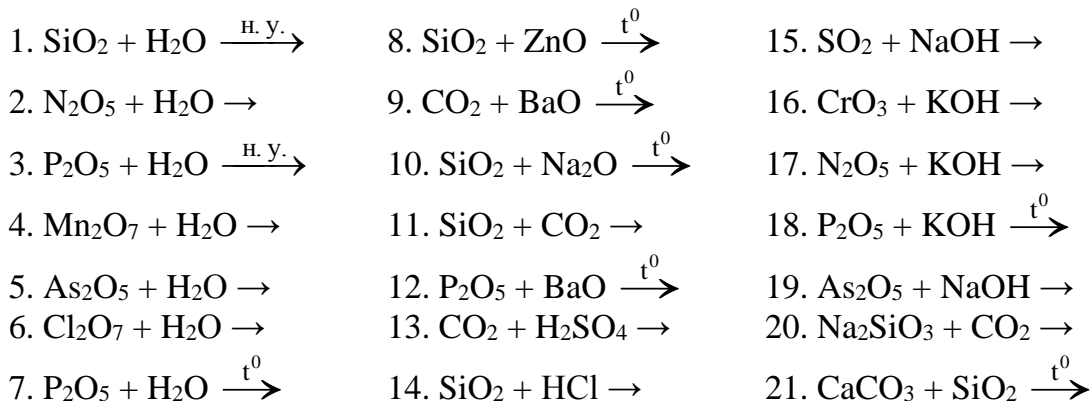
1. $SiO_2 + H_2O \xrightarrow{\text{н. у.}}$

2. $N_2O_5 + H_2O \rightarrow$

3. $P_2O_5 + H_2O \xrightarrow{\text{н. у.}}$

4. $Mn_2O_7 + H_2O \rightarrow$

5. $As_2O_5 + H_2O \rightarrow$

6. $Cl_2O_7 + H_2O \rightarrow$

7. $P_2O_5 + H_2O \xrightarrow{t^0}$

8. $SiO_2 + ZnO \xrightarrow{t^0}$

9. $CO_2 + BaO \xrightarrow{t^0}$

10. $SiO_2 + Na_2O \xrightarrow{t^0}$

11. $SiO_2 + CO_2 \rightarrow$

12. $P_2O_5 + BaO \xrightarrow{t^0}$

13. $CO_2 + H_2SO_4 \rightarrow$

14. $SiO_2 + HCl \rightarrow$

15. $SO_2 + NaOH \rightarrow$

16. $CrO_3 + KOH \rightarrow$

17. $N_2O_5 + KOH \rightarrow$

18. $P_2O_5 + KOH \xrightarrow{t^0}$

19. $As_2O_5 + NaOH \rightarrow$

20. $Na_2SiO_3 + CO_2 \rightarrow$

21. $CaCO_3 + SiO_2 \xrightarrow{t^0}$